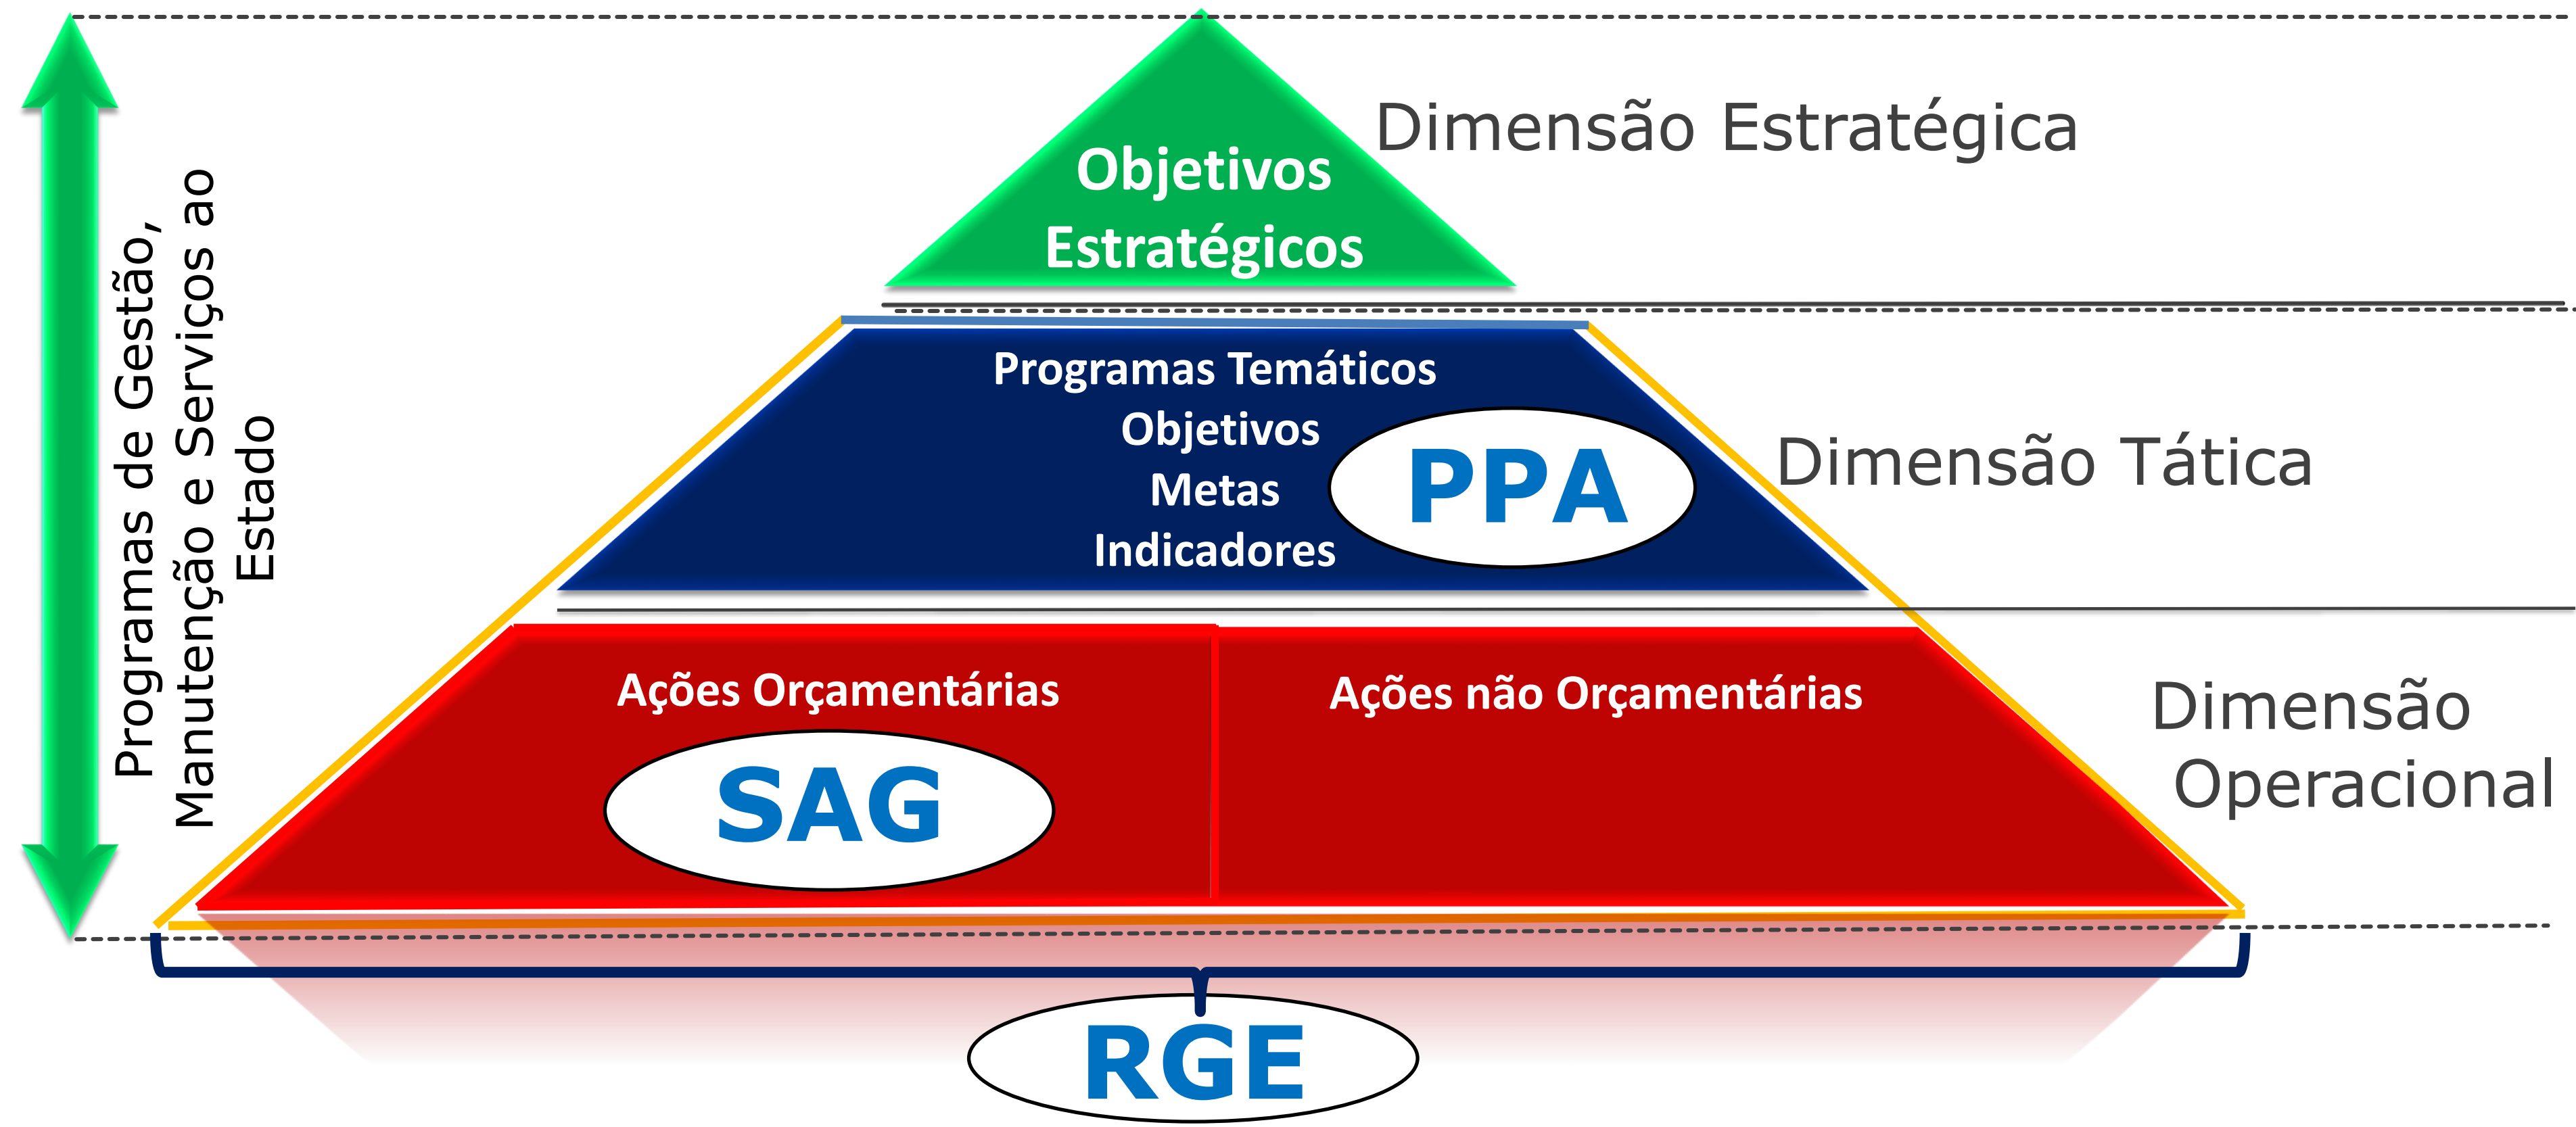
Programas de Gestão, Manutenção e Serviços ao Estado

Objetivos Estratégicos

Dimensão Estratégica

Programas Temáticos
Objetivos
Metas
Indicadores

PPA

Dimensão Tática

Ações Orçamentárias

SAG

Ações não Orçamentárias

Dimensão Operacional

RGE